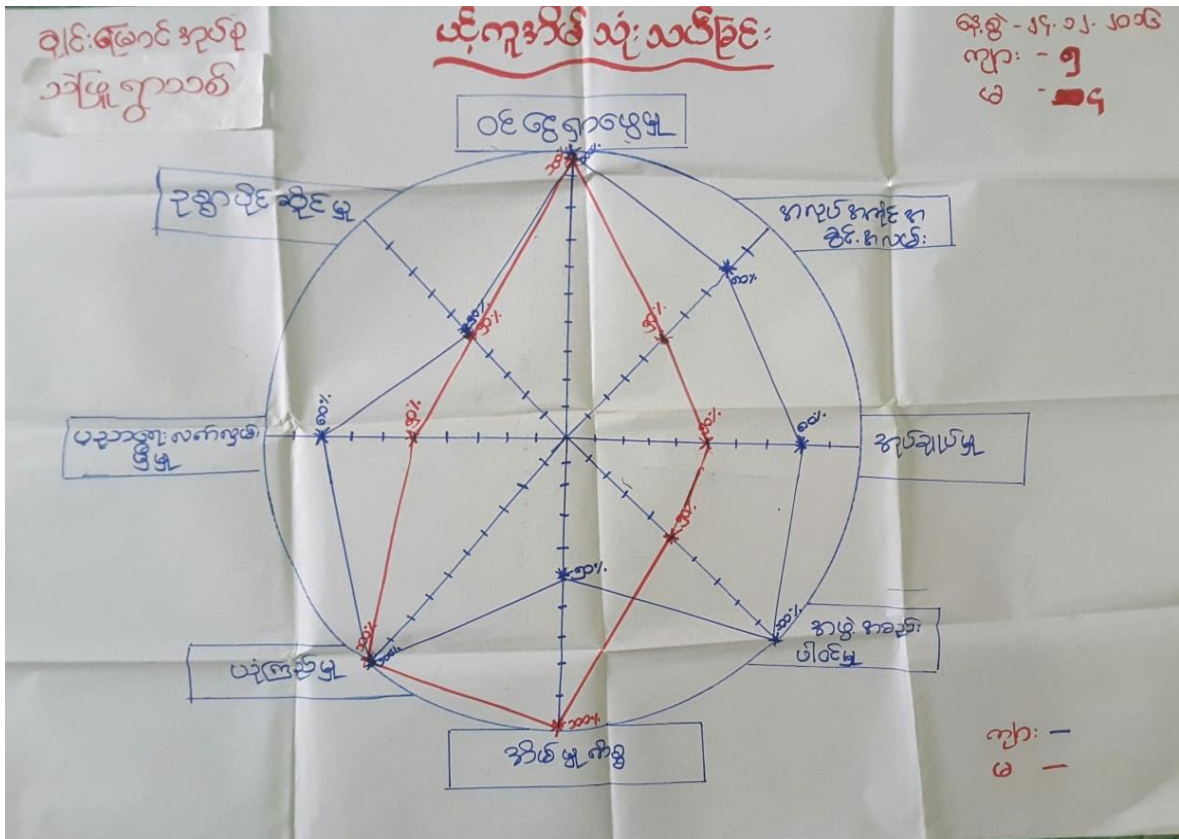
ချင်းရွှေကြောင် အုပ်စု
သံဖြူ ရွာသစ်

ယင်ကျအိမ်သာ သုံးသပ်ခြင်း

နေ့စွဲ - ၁၄. ၁၂. ၂၀၁၆
ကျား - ၅
မ - ၁၄

ဝင်ငွေ ရှာဖွေမှု

ဥစ္စာပိုင်ဆိုင်မှု

အလုပ် အကိုင် ရ
နိုင်.မှု အလုပ်အ

ပညာသင်ကြား လက်ကျွမ်း
ဖြိုးမှု

လုပ်ချယ်မှု

ပါဝင်ဆုံးဖြတ်မှု
ပါဝင်မှု

ယုံကြည်မှု

အိမ်ထောင်မှု ကိစ္စ

ကျား -
မ -

၁၀၀%
၅၀%
၁၀၀%
၅၀%
၁၀၀%
၅၀%
၅၀%
၁၀၀%
၁၀၀%
၅၀%
၅၀%
၅၀%
၁၀၀%
၅၀%
၁၀၀%
၅၀%
၁၀၀%